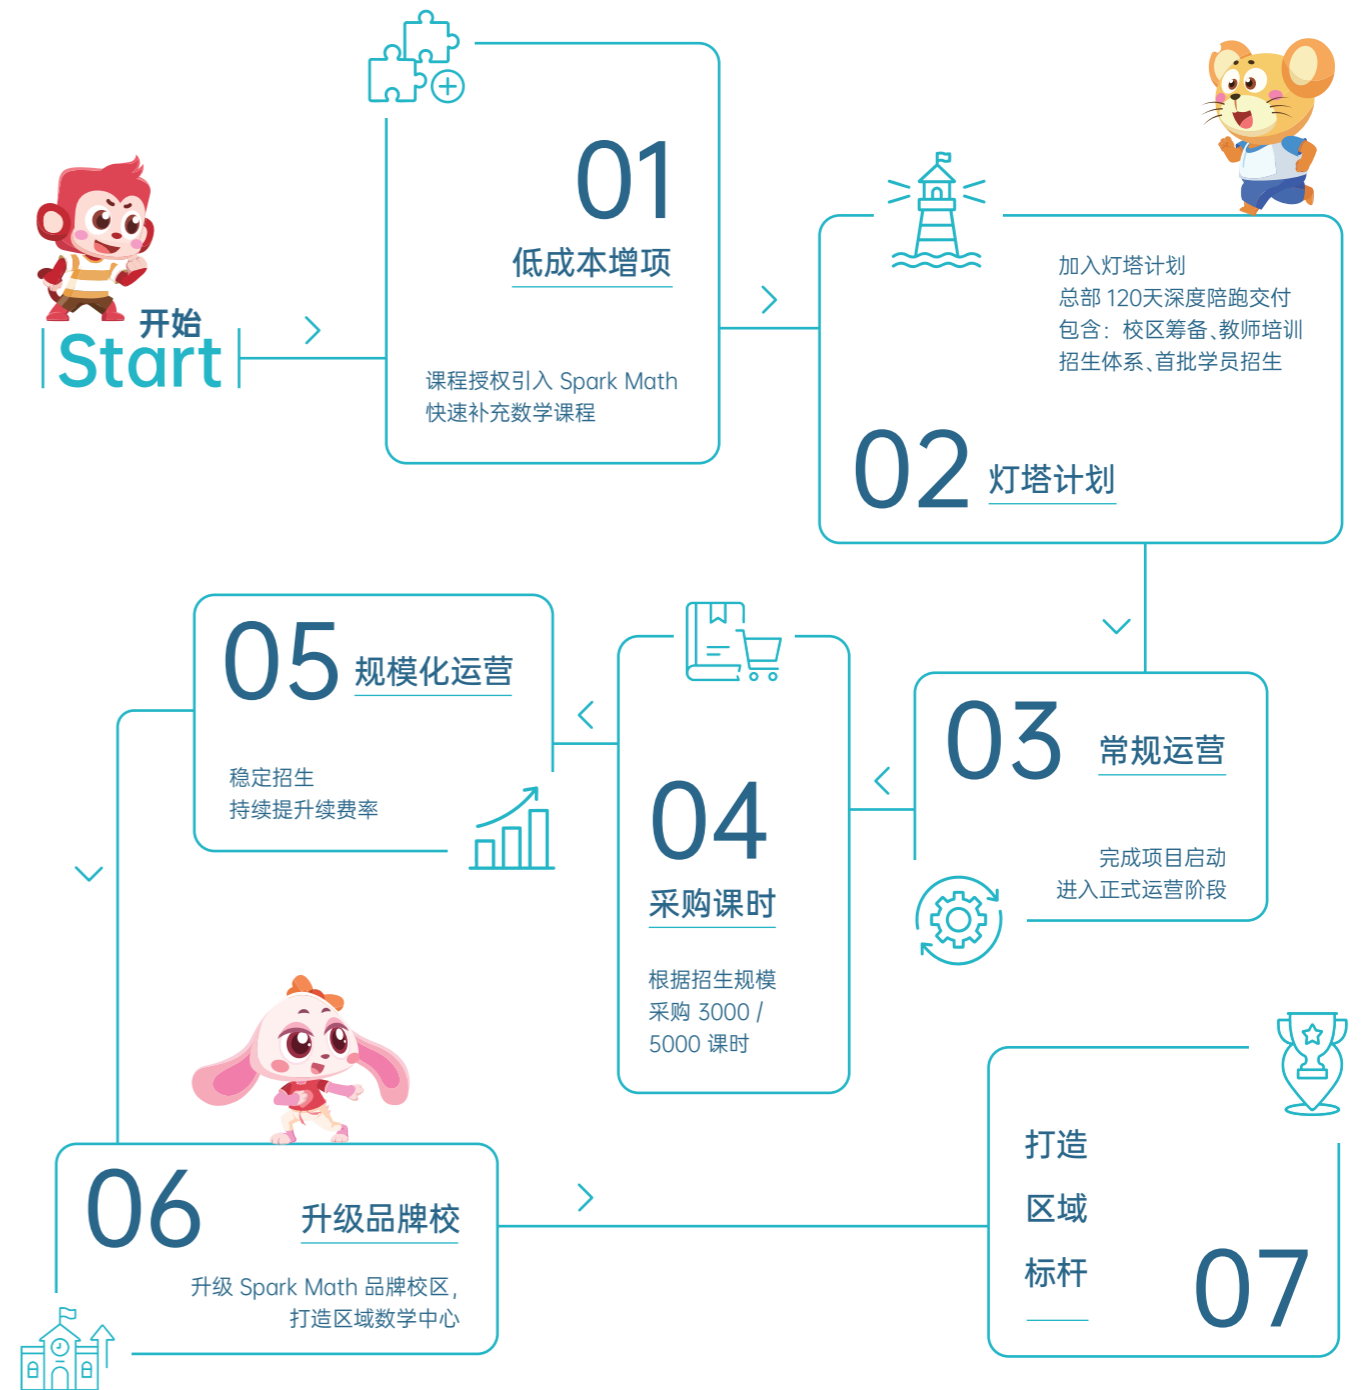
开始
Start

01
低成本增项
课程授权引入 Spark Math
快速补充数学课程

加入灯塔计划
总部 120天深度陪跑交付
包含：校区筹备、教师培训
招生体系、首批学员招生
02 灯塔计划

03 常规运营
完成项目启动
进入正式运营阶段

04
采购课时
根据招生规模
采购 3000 /
5000 课时

05 规模化运营
稳定招生
持续提升续费率

06
升级品牌校
升级 Spark Math 品牌校区，
打造区域数学中心

打造
区域
标杆
07